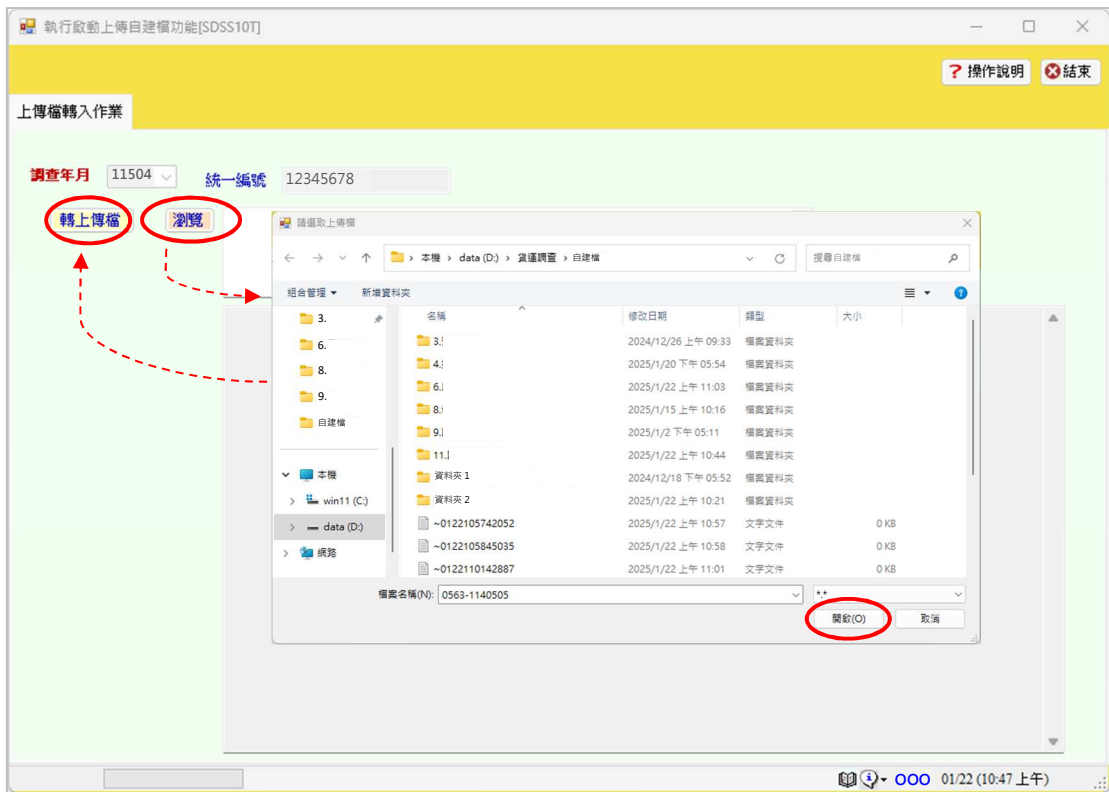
執行啟動上傳自建檔功能[SDSS10T]

操作說明 結束

上傳檔轉入作業

調查年月 11504 統一編號 12345678

轉上傳檔 瀏覽

請選取上傳檔

本機 › data (D:) › 貨運調查 › 自建檔

搜尋自建檔

組合管理 ▾ 新增資料夾

3.
6.
8.
9.
自建檔
本機
win11 (C:)
data (D:)
網路

| 名稱 | 修改日期 | 類型 | 大小 |
|---|---|---|---|
| 3. | 2024/12/26 上午 09:33 | 檔案資料夾 | |
| 4. | 2025/1/20 下午 05:54 | 檔案資料夾 | |
| 6. | 2025/1/22 上午 11:03 | 檔案資料夾 | |
| 8. | 2025/1/15 上午 10:16 | 檔案資料夾 | |
| 9. | 2025/1/2 下午 05:11 | 檔案資料夾 | |
| 11. | 2025/1/22 上午 10:44 | 檔案資料夾 | |
| 資料夾 1 | 2024/12/18 下午 05:52 | 檔案資料夾 | |
| 資料夾 2 | 2025/1/22 上午 10:21 | 檔案資料夾 | |
| ~0122105742052 | 2025/1/22 上午 10:57 | 文字文件 | 0 KB |
| ~0122105845035 | 2025/1/22 上午 10:58 | 文字文件 | 0 KB |
| ~0122110142887 | 2025/1/22 上午 11:01 | 文字文件 | 0 KB |

檔案名稱(N): 0563-1140505 *.*

開啟(O) 取消

OOO 01/22 (10:47 上午)